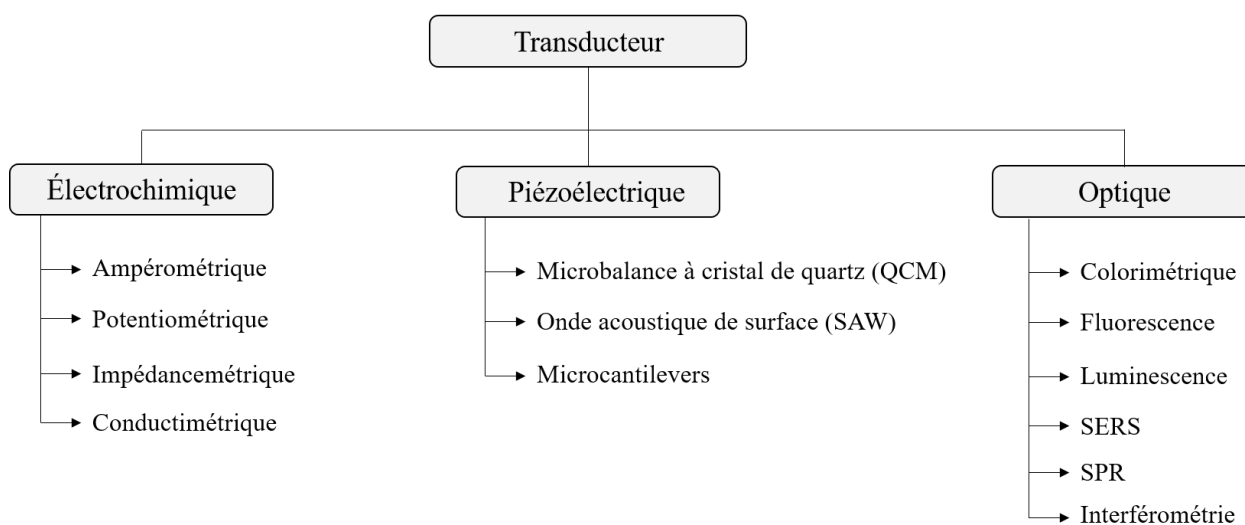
Transducteur

Électrochimique

Ampérométrique
Potentiométrique
Impédancemétrique
Conductimétrique

Piézoélectrique

Microbalance à cristal de quartz (QCM)
Onde acoustique de surface (SAW)
Microcantilevers

Optique

Colorimétrique
Fluorescence
Luminescence
SERS
SPR
Interférométrie